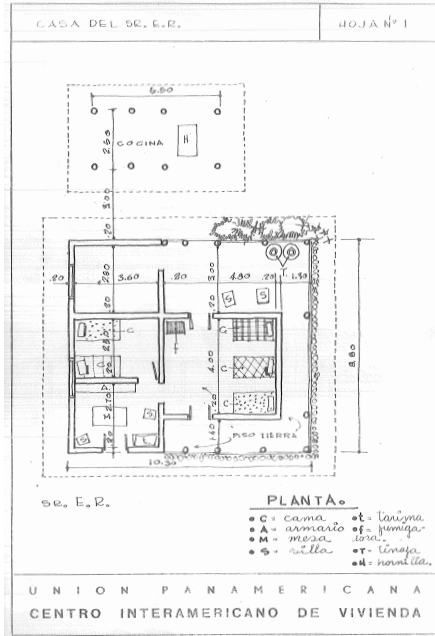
CASA DEL SR. E.R.

HOJA Nº 1

6.80

2.50

COCINA

H

.20

.20

2.80

3.60

.20

4.80

.20

1.30

.20

S

S

C

C

C

C

C

A

S

S

S

M

T

PISO TIERRA

10.30

8.80

SR. E.R.

PLANTA.

• C = cama
• A = armario
• M = mesa
• S = silla

• t = tarima
• f = fumigadora.
• T = tinaja
• H = hornilla.

UNION PANAMERICANA
CENTRO INTERAMERICANO DE VIVIENDA